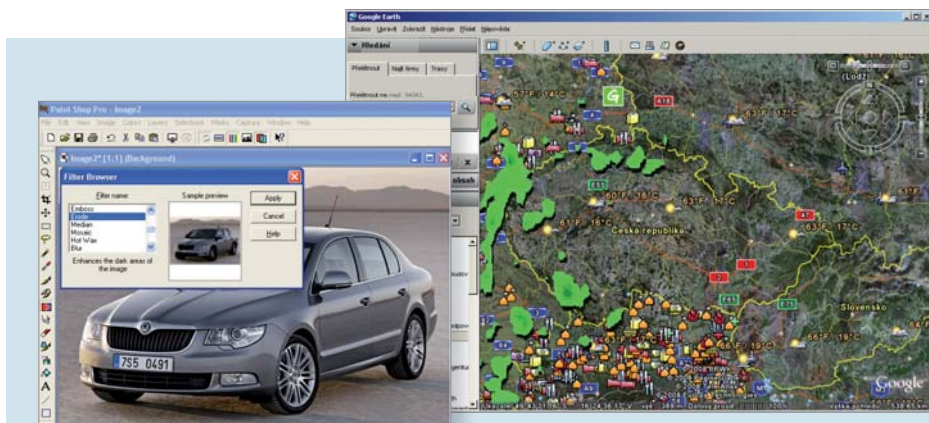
Google Earth

Soubor Úpravy Zobrazit Nástroje Přidat Nápověda

Hledání

Přeletnout Najít firmy Trasy

Přeletnout na: např. 94043

Paint Shop Pro - Image2

File Edit View Image Colors Layers Selections Masks Capture Window Help

Image2* [1:1] (Background)

Filter Browser

Filter name:

Emboss
Erode
Median
Mosaic
Hot Wax
Blur

Sample preview

Apply

Cancel

Help

Enhances the dark areas of the image

7S5 0491

Česká republika

Slovensko

(Lodź)

61°F 16°C

63°F 17°C

60°F 16°C

63°F 17°C

63°F 17°C

66°F 19°C

obsah

Google